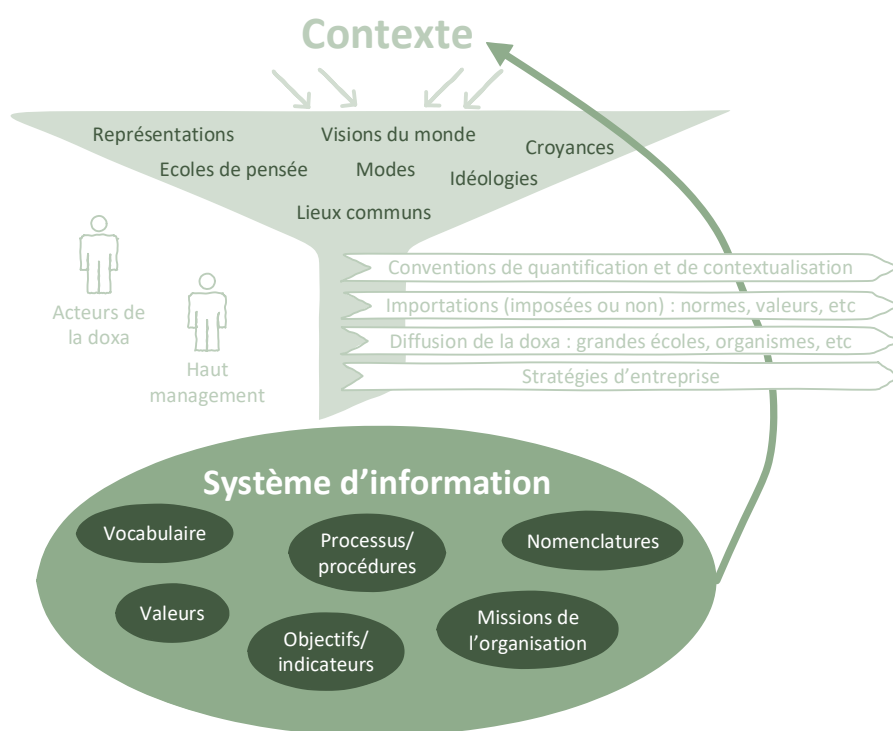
Contexte

Représentations

Visions du monde

Croyances

Ecoles de pensée

Modes

Idéologies

Lieux communs

Conventions de quantification et de contextualisation

Importations (imposées ou non) : normes, valeurs, etc

Diffusion de la doxa : grandes écoles, organismes, etc

Stratégies d'entreprise

Acteurs de la doxa

Haut management

Système d'information

Vocabulaire

Processus/ procédures

Nomenclatures

Valeurs

Objectifs/ indicateurs

Missions de l'organisation